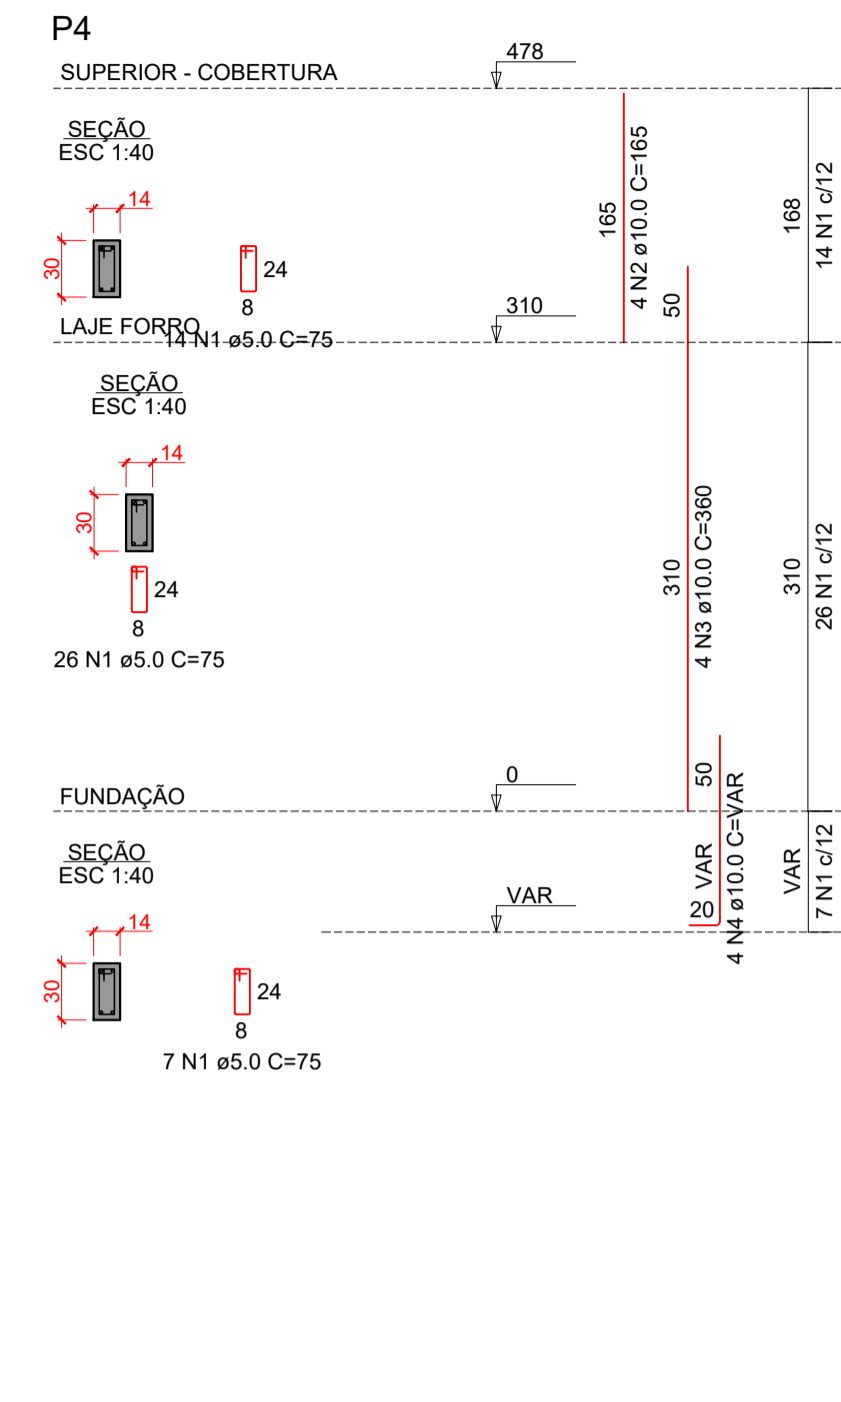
P4

478

SUPERIOR - COBERTURA

SEÇÃO
ESC 1:40

14

30

24

8

14 N1 ø5.0 C=75

165

4 N2 ø10.0 C=165

168

14 N1 c/12

50

310

LAJE FORRO

SEÇÃO
ESC 1:40

14

30

24

8

26 N1 ø5.0 C=75

310

4 N3 ø10.0 C=360

310

26 N1 c/12

50

0

FUNDAÇÃO

SEÇÃO
ESC 1:40

VAR

4 N4 ø10.0 C=VAR

VAR

7 N1 c/12

VAR

20

14

30

24

8

7 N1 ø5.0 C=75